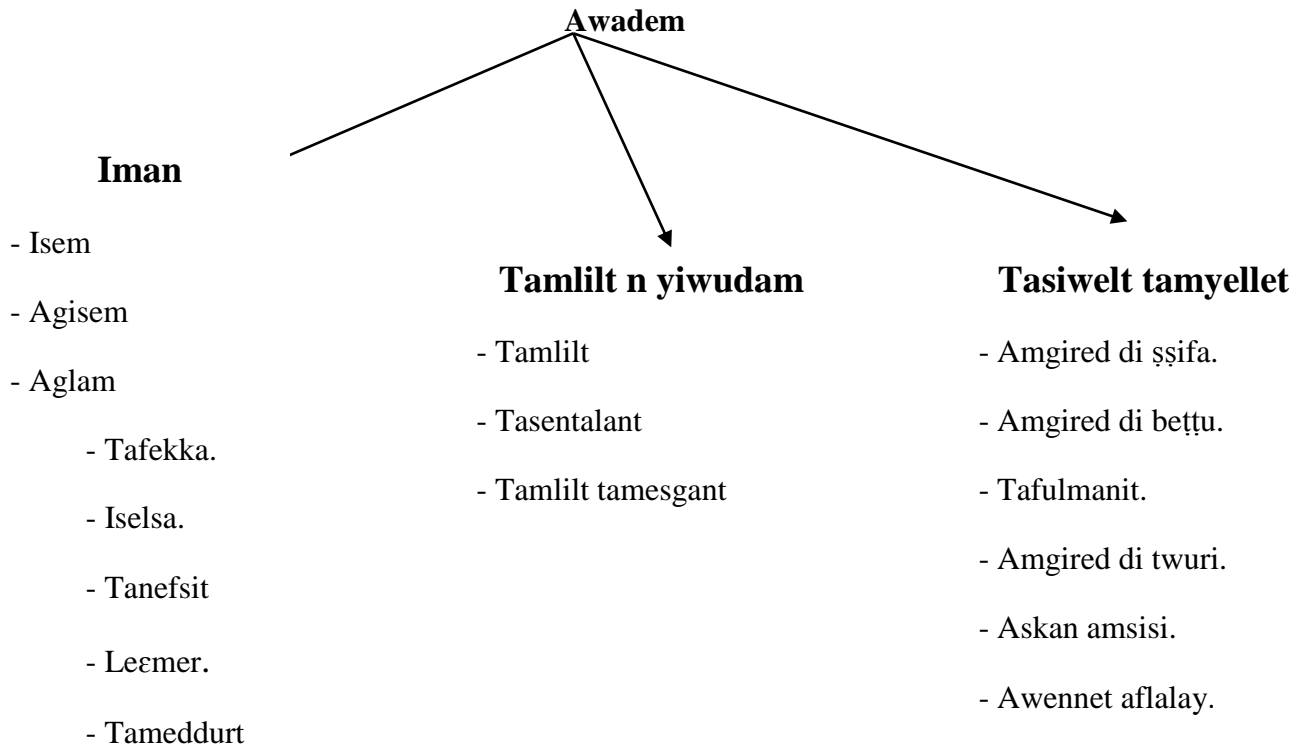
Awadem

Iman

- Isem

- Agisem

- Aglam

- Tafekka.

- Iselsa.

- Tanefsit

- Leɛmer.

- Tameddurt

Tamlilt n yiwudam

- Tamlilt

- Tasentalant

- Tamlilt tamesgant

Tasiwelt tamyellet

- Amgired di ṣṣifa.

- Amgired di beṭṭu.

- Tafulmanit.

- Amgired di twuri.

- Askan amsisi.

- Awennet aflalay.